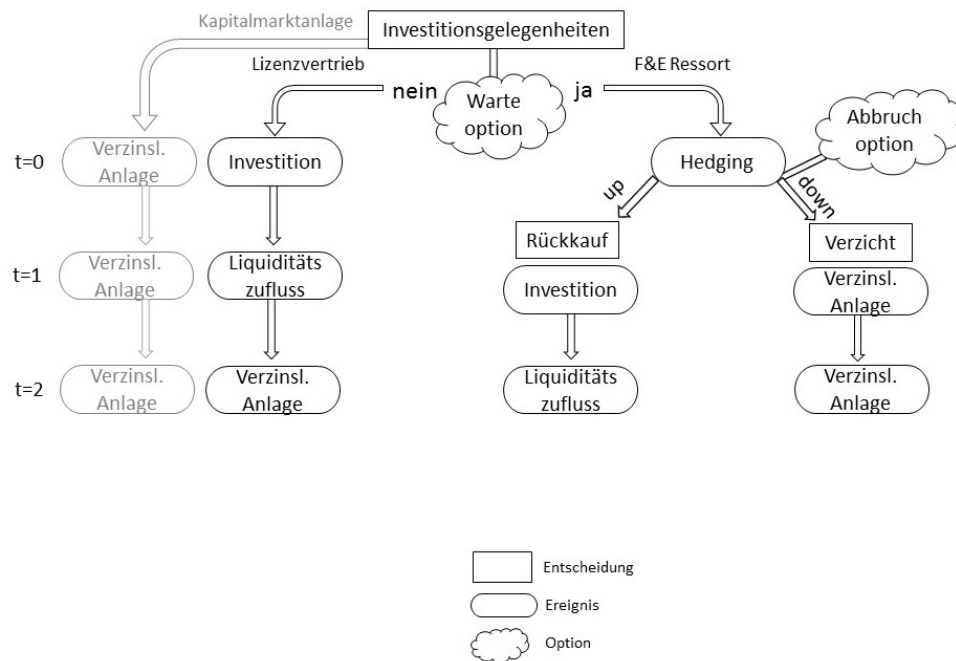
Kapitalmarktanlage

Investitionsgelegenheiten

Lizenzvertrieb

nein

Warte option

ja

F&E Ressort

Abbruch option

t=0

Verzinsl. Anlage

Investition

Hedging

up

down

Rückkauf

Verzicht

t=1

Verzinsl. Anlage

Liquiditäts zufluss

Investition

Verzinsl. Anlage

t=2

Verzinsl. Anlage

Verzinsl. Anlage

Liquiditäts zufluss

Verzinsl. Anlage

Entscheidung

Ereignis

Option